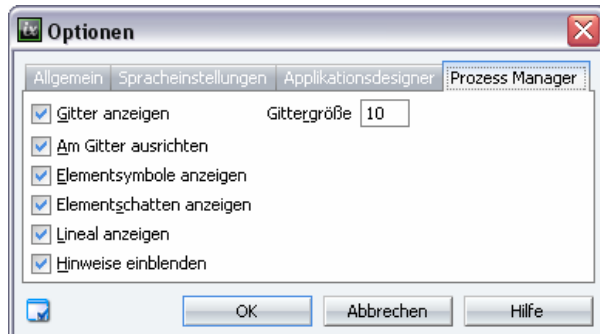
Optionen

Allgemein | Spracheinstellungen | Applikationsdesigner | Prozess Manager

Gitter anzeigen

Gittergröße 10

Am Gitter ausrichten

Elementsymbole anzeigen

Elementschatten anzeigen

Lineal anzeigen

Hinweise einblenden

OK

Abbrechen

Hilfe